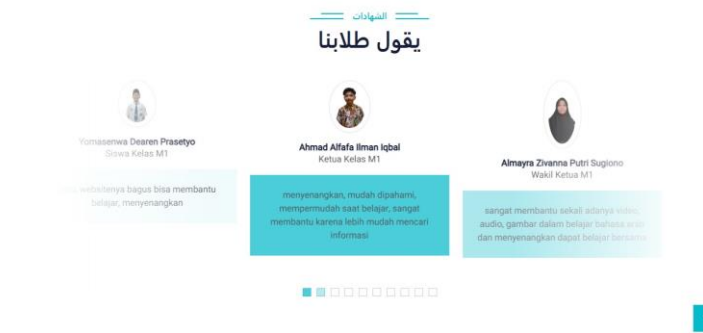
الشهادات

يقول طلابنا

Yomasenwa Dearen Prasetyo
Siswa Kelas M1

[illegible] websitenya bagus bisa membantu belajar, menyenangkan

Ahmad Alfafa Ilman Iqbal
Ketua Kelas M1

menyenangkan, mudah dipahami, mempermudah saat belajar, sangat membantu karena lebih mudah mencari informasi

Almayra Zivanna Putri Sugiono
Wakil Ketua M1

sangat membantu sekali adanya video, audio, gambar dalam belajar bahasa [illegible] dan menyenangkan dapat belajar bersama